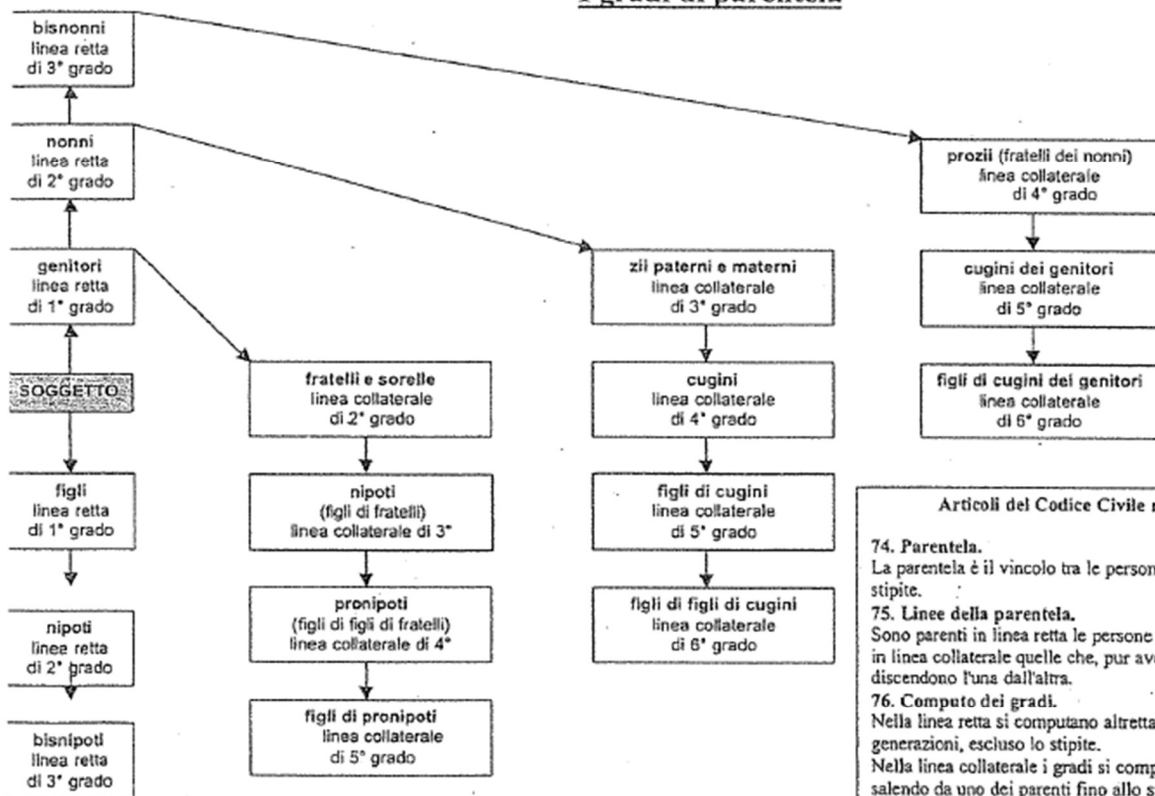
I gradi di parentela

bisnonni
linea retta
di 3° grado

nonni
linea retta
di 2° grado

genitori
linea retta
di 1° grado

SOGGETTO

figli
linea retta
di 1° grado

nipoti
linea retta
di 2° grado

bisnipoti
linea retta
di 3° grado

fratelli e sorelle
linea collaterale
di 2° grado

nipoti
(figli di fratelli)
linea collaterale di 3°

pronipoti
(figli di figli di fratelli)
linea collaterale di 4°

figli di pronipoti
linea collaterale
di 5° grado

zii paterni e materni
linea collaterale
di 3° grado

cugini
linea collaterale
di 4° grado

figli di cugini
linea collaterale
di 5° grado

figli di figli di cugini
linea collaterale
di 6° grado

prozii (fratelli dei nonni)
linea collaterale
di 4° grado

cugini dei genitori
linea collaterale
di 5° grado

figli di cugini dei genitori
linea collaterale
di 6° grado

Articoli del Codice Civile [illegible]

74. Parentela.
La parentela è il vincolo tra le person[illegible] stipite.
75. Linee della parentela.
Sono parenti in linea retta le persone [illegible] in linea collaterale quelle che, pur av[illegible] discendono l'una dall'altra.
76. Computo dei gradi.
Nella linea retta si computano altretta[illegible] generazioni, escluso lo stipite.
Nella linea collaterale i gradi si comp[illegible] salendo da uno dei parenti fino allo s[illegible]